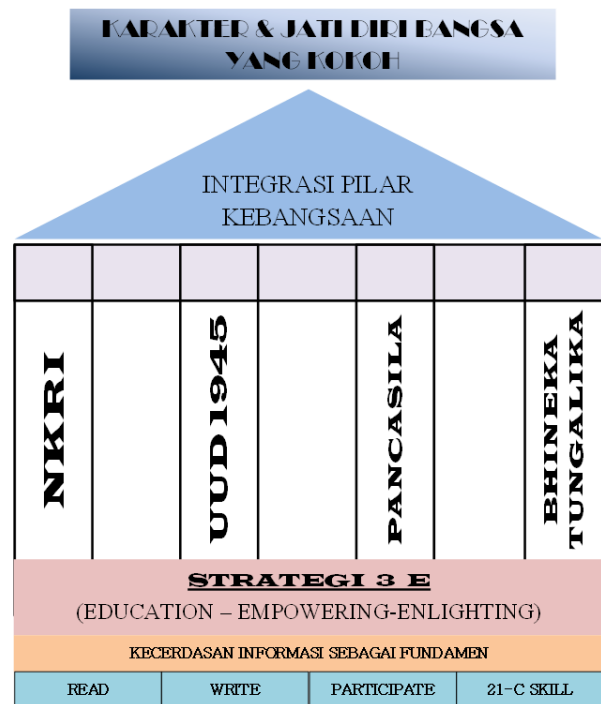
KARAKTER & JATI DIRI BANGSA YANG KOKOH

INTEGRASI PILAR KEBANGSAAN

NKRI

UUD 1945

PANCASILA

BHINEKA TUNGALIKA

STRATEGI 3 E

(EDUCATION – EMPOWERING-ENLIGHTING)

KECERDASAN INFORMASI SEBAGAI FUNDAMEN

| READ | WRITE | PARTICIPATE | 21-C SKILL |
|---|---|---|---|